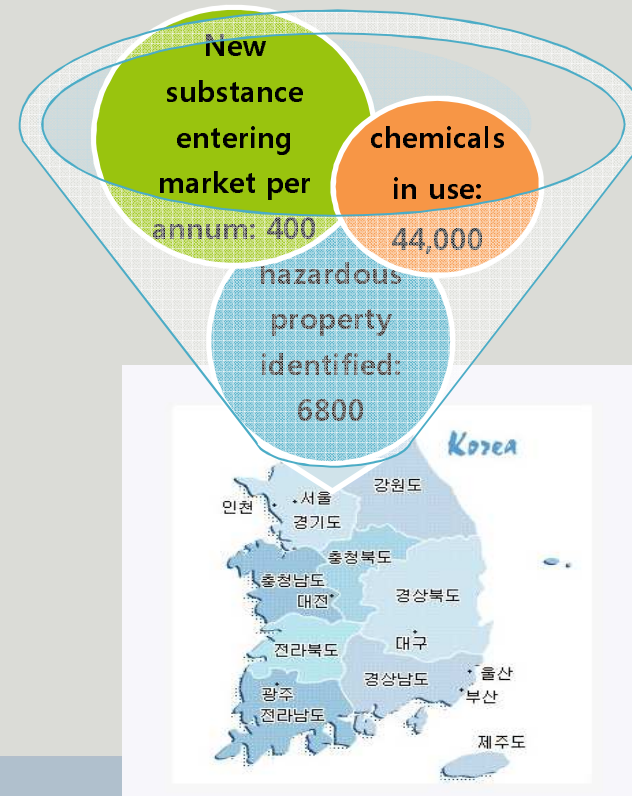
New substance entering market per annum: 400

chemicals in use: 44,000

hazardous property identified: 6800

Korea

서울
인천
경기도
강원도
충청북도
충청남도
대전
경상북도
대구
전라북도
울산
경상남도
부산
광주
전라남도
제주도